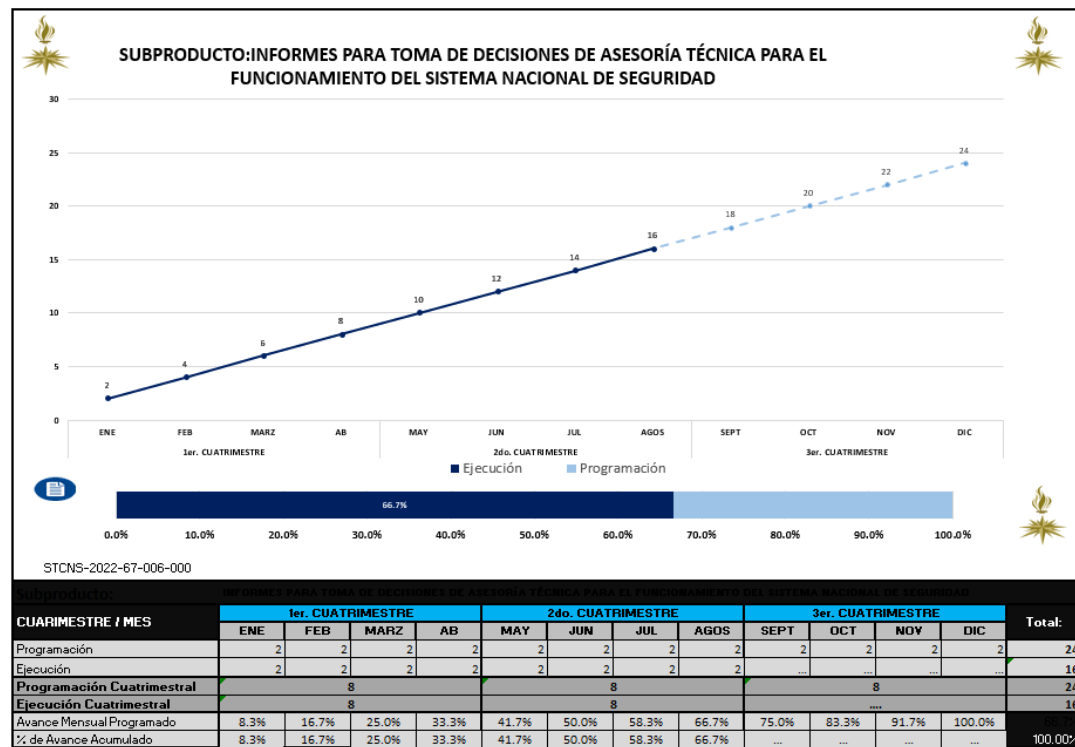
SUBPRODUCTO:INFORMES PARA TOMA DE DECISIONES DE ASESORÍA TÉCNICA PARA EL FUNCIONAMIENTO DEL SISTEMA NACIONAL DE SEGURIDAD

30
25
20
15
10
5
0

2 4 6 8 10 12 14 16 18 20 22 24

ENE FEB MARZ AB MAY JUN JUL AGOS SEPT OCT NOV DIC
1er. CUATRIMESTRE 2do. CUATRIMESTRE 3er. CUATRIMESTRE

Ejecución Programación

66.7%

0.0% 10.0% 20.0% 30.0% 40.0% 50.0% 60.0% 70.0% 80.0% 90.0% 100.0%

STCNS-2022-67-006-000

Subproducto: INFORMES PARA TOMA DE DECISIONES DE ASESORÍA TÉCNICA PARA EL FUNCIONAMIENTO DEL SISTEMA NACIONAL DE SEGURIDAD

| CUARIMESTRE / MES | 1er. CUATRIMESTRE | | | | 2do. CUATRIMESTRE | | | | 3er. CUATRIMESTRE | | | | Total: |
|---|---|---|---|---|---|---|---|---|---|---|---|---|---|
| | ENE | FEB | MARZ | AB | MAY | JUN | JUL | AGOS | SEPT | OCT | NOV | DIC | |
| Programación | 2 | 2 | 2 | 2 | 2 | 2 | 2 | 2 | 2 | 2 | 2 | 2 | 24 |
| Ejecución | 2 | 2 | 2 | 2 | 2 | 2 | 2 | 2 | ... | ... | ... | ... | 16 |
| Programación Cuatrimestral | 8 | | | | 8 | | | | 8 | | | | 24 |
| Ejecución Cuatrimestral | 8 | | | | 8 | | | | .... | | | | 16 |
| Avance Mensual Programado | 8.3% | 16.7% | 25.0% | 33.3% | 41.7% | 50.0% | 58.3% | 66.7% | 75.0% | 83.3% | 91.7% | 100.0% | 66.7% |
| % de Avance Acumulado | 8.3% | 16.7% | 25.0% | 33.3% | 41.7% | 50.0% | 58.3% | 66.7% | ... | ... | ... | ... | 100.00% |